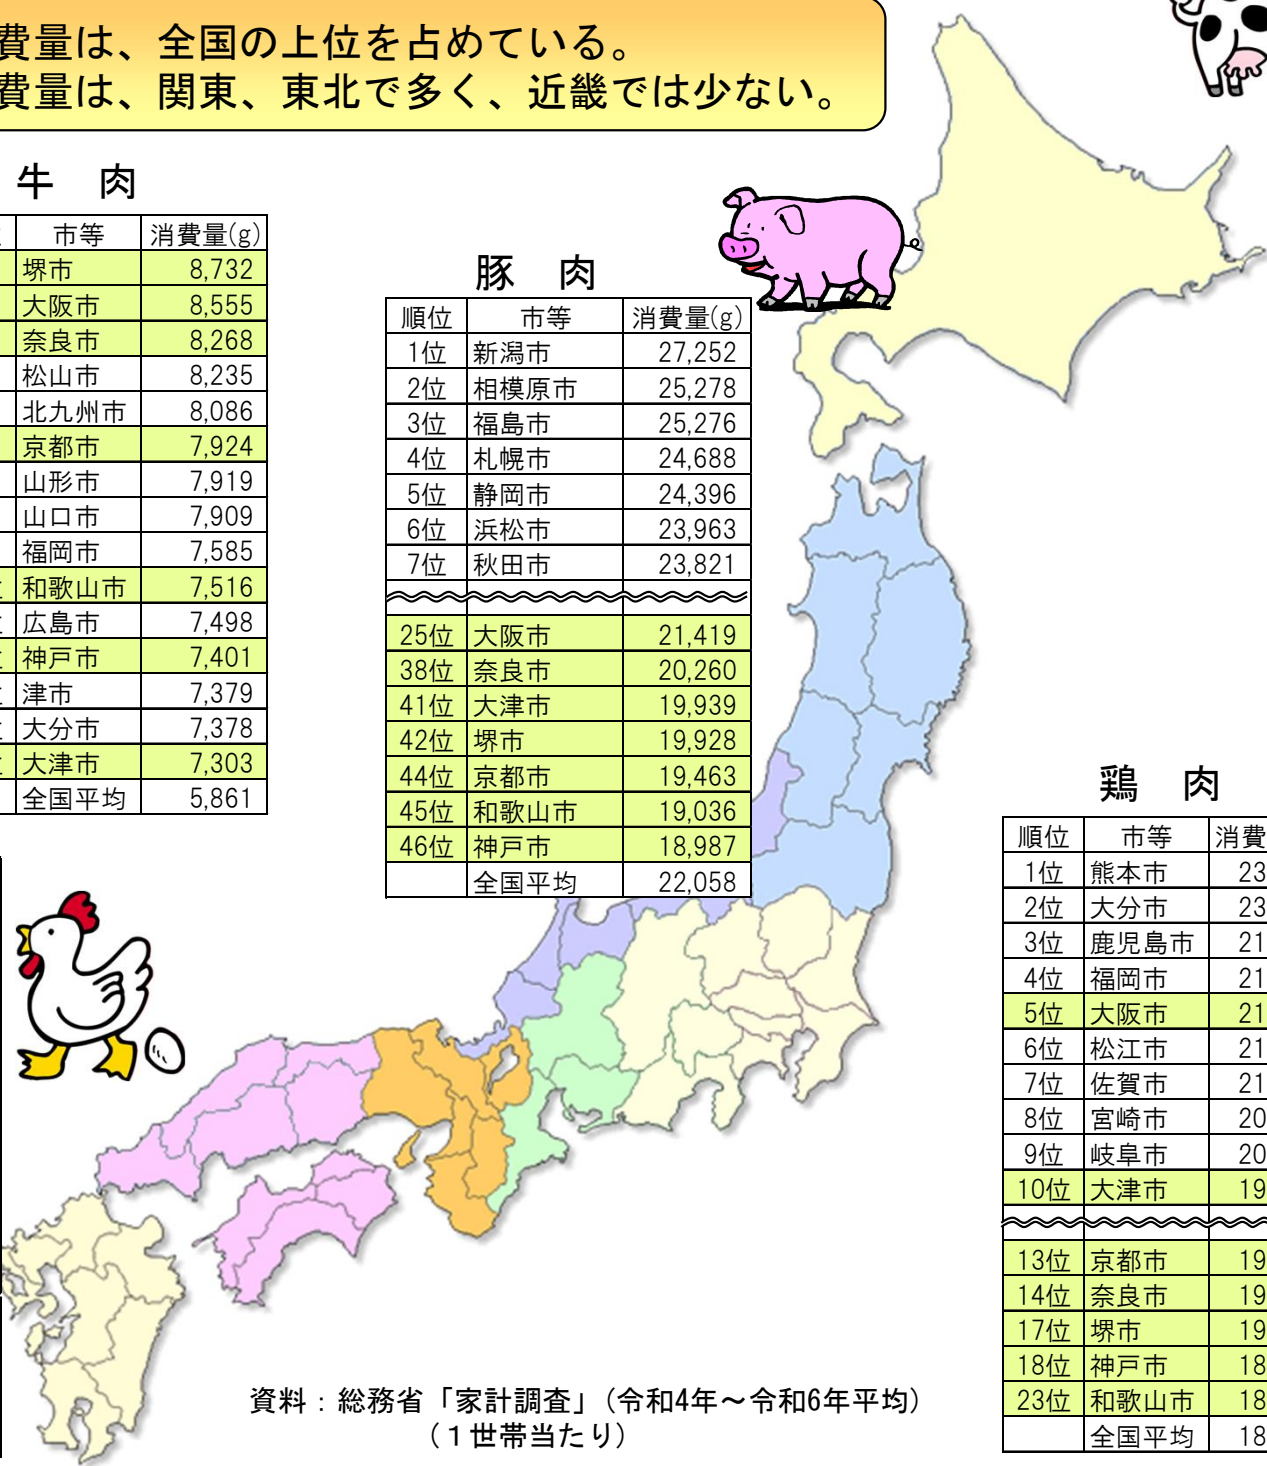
費量は、全国の上位を占めている。
費量は、関東、東北で多く、近畿では少ない。

牛　肉

| | 市等 | 消費量(g) |
|---|---|---|
| | 堺市 | 8,732 |
| | 大阪市 | 8,555 |
| | 奈良市 | 8,268 |
| | 松山市 | 8,235 |
| | 北九州市 | 8,086 |
| | 京都市 | 7,924 |
| | 山形市 | 7,919 |
| | 山口市 | 7,909 |
| | 福岡市 | 7,585 |
| | 和歌山市 | 7,516 |
| | 広島市 | 7,498 |
| | 神戸市 | 7,401 |
| | 津市 | 7,379 |
| | 大分市 | 7,378 |
| | 大津市 | 7,303 |
| | 全国平均 | 5,861 |

豚　肉

| 順位 | 市等 | 消費量(g) |
|---|---|---|
| 1位 | 新潟市 | 27,252 |
| 2位 | 相模原市 | 25,278 |
| 3位 | 福島市 | 25,276 |
| 4位 | 札幌市 | 24,688 |
| 5位 | 静岡市 | 24,396 |
| 6位 | 浜松市 | 23,963 |
| 7位 | 秋田市 | 23,821 |
| 25位 | 大阪市 | 21,419 |
| 38位 | 奈良市 | 20,260 |
| 41位 | 大津市 | 19,939 |
| 42位 | 堺市 | 19,928 |
| 44位 | 京都市 | 19,463 |
| 45位 | 和歌山市 | 19,036 |
| 46位 | 神戸市 | 18,987 |
| | 全国平均 | 22,058 |

鶏　肉

| 順位 | 市等 | 消費 |
|---|---|---|
| 1位 | 熊本市 | 23 |
| 2位 | 大分市 | 23 |
| 3位 | 鹿児島市 | 21 |
| 4位 | 福岡市 | 21 |
| 5位 | 大阪市 | 21 |
| 6位 | 松江市 | 21 |
| 7位 | 佐賀市 | 21 |
| 8位 | 宮崎市 | 20 |
| 9位 | 岐阜市 | 20 |
| 10位 | 大津市 | 19 |
| 13位 | 京都市 | 19 |
| 14位 | 奈良市 | 19 |
| 17位 | 堺市 | 19 |
| 18位 | 神戸市 | 18 |
| 23位 | 和歌山市 | 18 |
| | 全国平均 | 18 |

資料：総務省「家計調査」(令和4年～令和6年平均)
(1世帯当たり)